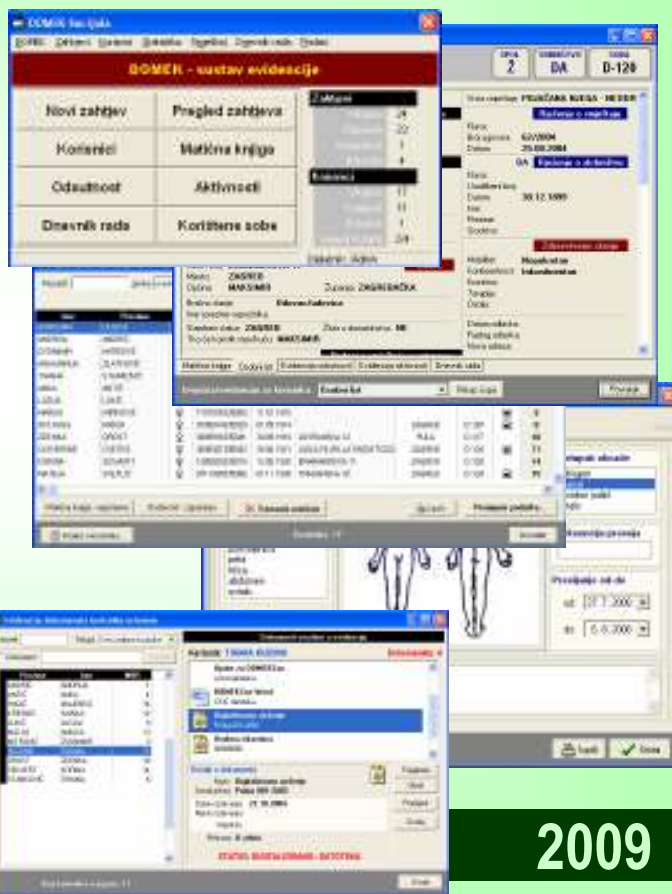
DOMEK fun.tjala

DOMEK Zahtjevi Korisnici Odsutnost Dnevnik Pregledi Dnevnik rada Postavi

DOMEK - sustav evidencije

Novi zahtjev

Pregled zahtjeva

Korisnici

Matična knjiga

Odsutnost

Aktivnosti

Dnevnik rada

Korištene sobe

Zahtjevi

Korisnici

2

DA

D-120

ZAGREB

MAKSIMIR

ZAGREBAČKA

Novi zahtjev

Dnevnik rada

Matična knjiga

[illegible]

Prebivalište od-do

od: 27.7.2000

do: 6.8.2000

Ispiši

Izlaz

Kartoteka: TAMARA RUŽDIM

Dokumenti

Podaci o dokumentu

Status: OSIGURANO - BIOSTEKA

2009